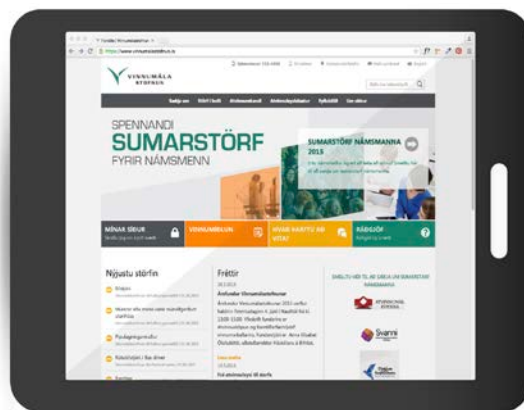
VINNUMÁLA STOFNUN

SPENNANDI SUMARSTÖRF FYRIR NÁMSMENN

SUMARSTÖRF NÁMSMANNA 2015

MÍNAR SÍÐUR

VINNUMIÐLUN

HVAR HÁTTU AÐ VITA?

RÁÐGJÖF

Nýjustu störfin

Fréttir

SMELLTU HÉR TIL AÐ SÆKJA UM SUMARSTARF NÁMSMANNA

Svanni